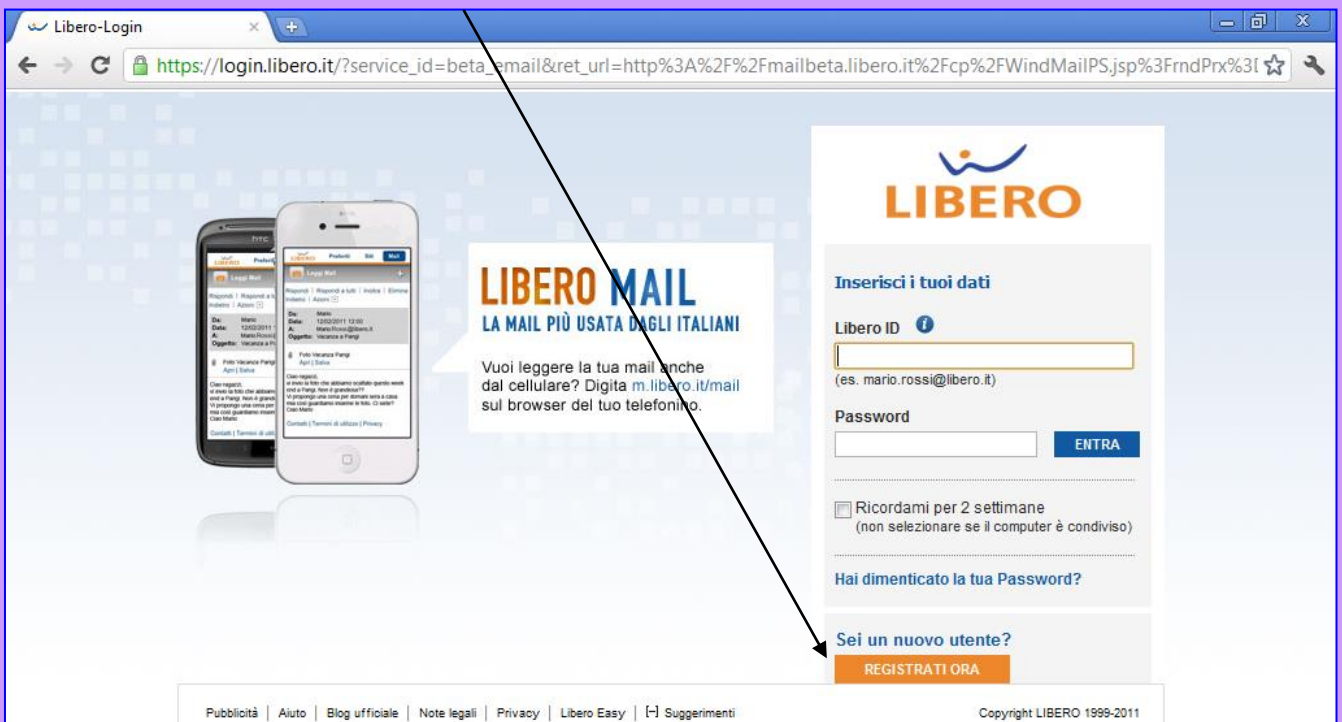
Libero-Login

https://login.libero.it/?service_id=beta_email&ret_url=http%3A%2F%2Fmailbeta.libero.it%2Fcp%2FWindMailPS.jsp%3FrndPrx%3I

LIBERO MAIL
LA MAIL PIÙ USATA DAGLI ITALIANI

Vuoi leggere la tua mail anche dal cellulare? Digita m.libero.it/mail sul browser del tuo telefonino.

LIBERO

Inserisci i tuoi dati

Libero ID

(es. mario.rossi@libero.it)

Password

ENTRA

Ricordami per 2 settimane
(non selezionare se il computer è condiviso)

Hai dimenticato la tua Password?

Sei un nuovo utente?

REGISTRATI ORA

Pubblicità | Aiuto | Blog ufficiale | Note legali | Privacy | Libero Easy | [-] Suggerimenti

Copyright LIBERO 1999-2011